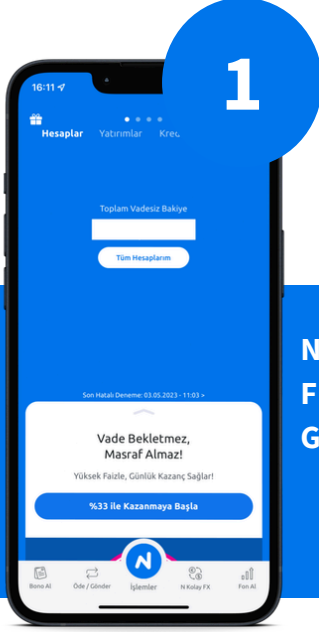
1

16:11

Hesaplar Yatırımlar Kred

Toplam Vadesiz Bakiye

Tüm Hesaplarım

Son Hatalı Deneme: 03.05.2023 - 11:03 >

Vade Bekletmez, Masraf Almaz!

Yüksek Faizle, Günlük Kazanç Sağlar!

%33 ile Kazanmaya Başla

Bono Al Öde / Gönder İşlemler N Kolay FX Fon Al

N
F
G